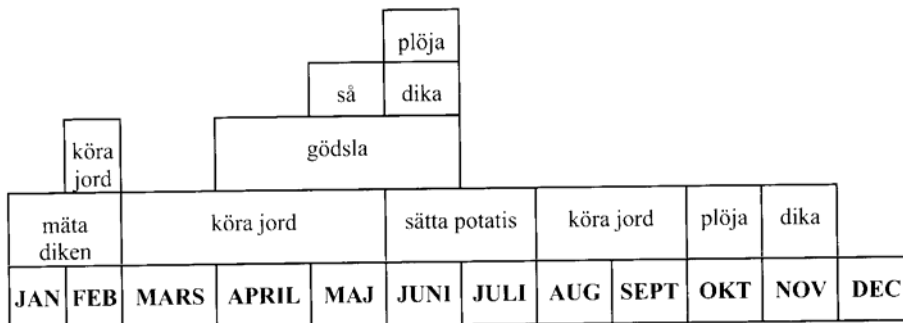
| | | | | | plöja | | | | | | |
|---|---|---|---|---|---|---|---|---|---|---|---|
| | | | | så | dika | | | | | | |
| | köra jord | gödsla | | | | | | | | | |
| mäta diken | köra jord | | | | sätta potatis | | köra jord | | plöja | dika | |
| JAN | FEB | MARS | APRIL | MAJ | JUNI | JULI | AUG | SEPT | OKT | NOV | DEC |